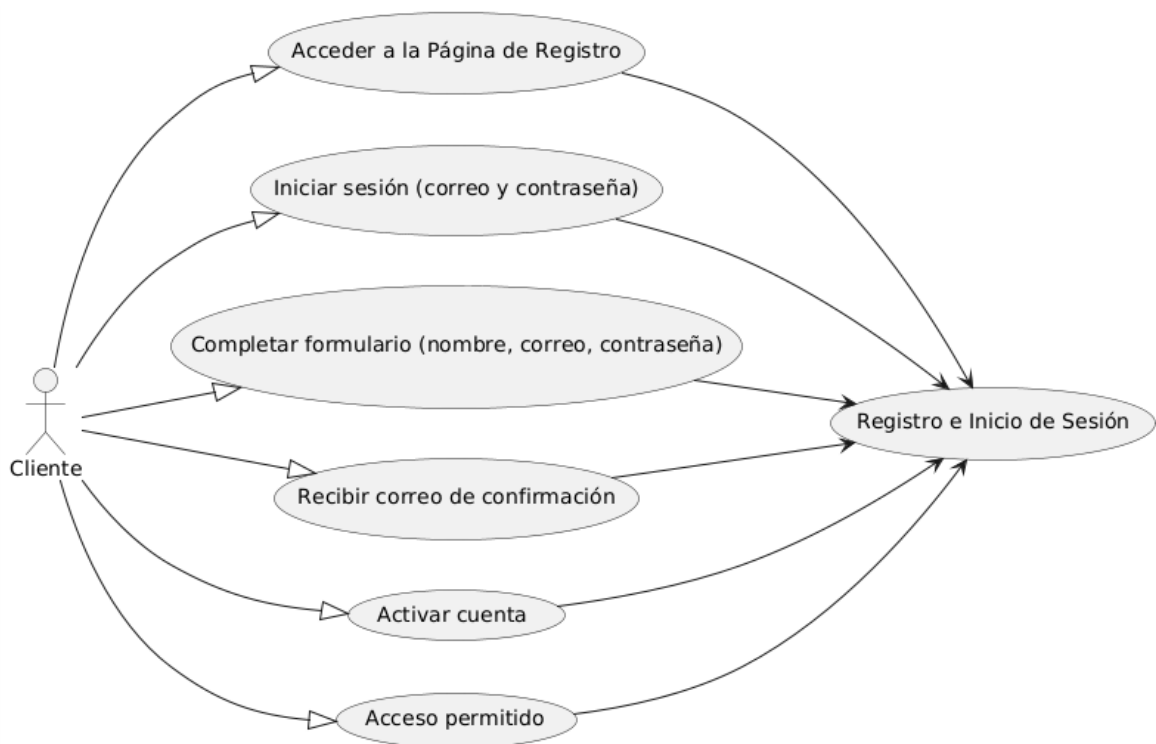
Acceder a la Página de Registro

Iniciar sesión (correo y contraseña)

Completar formulario (nombre, correo, contraseña)

Cliente

Registro e Inicio de Sesión

Recibir correo de confirmación

Activar cuenta

Acceso permitido